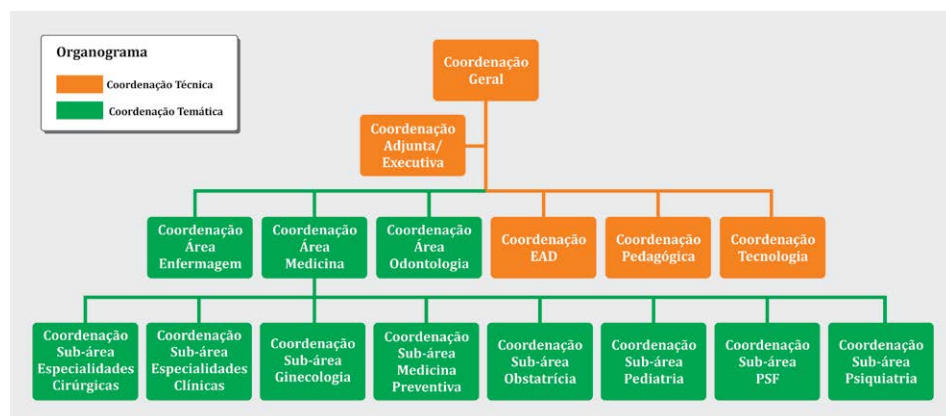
Organograma

Coordenação Técnica

Coordenação Temática

Coordenação Geral

Coordenação Adjunta/ Executiva

Coordenação Área Enfermagem

Coordenação Área Medicina

Coordenação Área Odontologia

Coordenação EAD

Coordenação Pedagógica

Coordenação Tecnologia

Coordenação Sub-área Especialidades Cirúrgicas

Coordenação Sub-área Especialidades Clínicas

Coordenação Sub-área Ginecologia

Coordenação Sub-área Medicina Preventiva

Coordenação Sub-área Obstatrícia

Coordenação Sub-área Pediatria

Coordenação Sub-área PSF

Coordenação Sub-área Psiquiatria